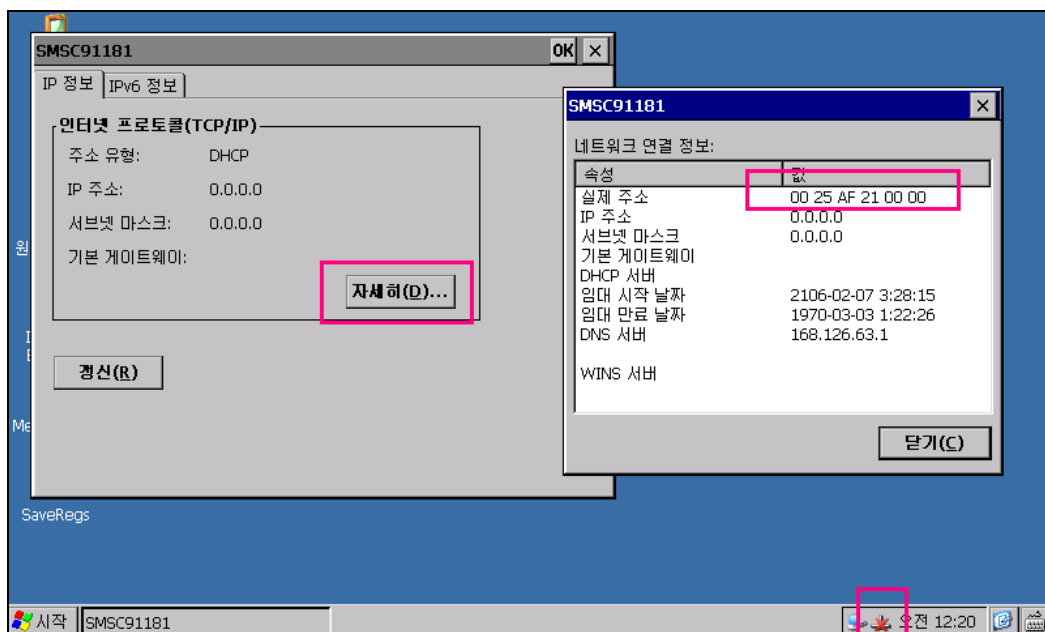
SMSC91181
OK ×
IP 정보 IPv6 정보
인터넷 프로토콜(TCP/IP)
주소 유형: DHCP
IP 주소: 0.0.0.0
서브넷 마스크: 0.0.0.0
기본 게이트웨이:
자세히(D)...
갱신(R)

SMSC91181 ×
네트워크 연결 정보:

| 속성 | 값 |
|---|---|
| 실제 주소 | 00 25 AF 21 00 00 |
| IP 주소 | 0.0.0.0 |
| 서브넷 마스크 | 0.0.0.0 |
| 기본 게이트웨이 | |
| DHCP 서버 | |
| 임대 시작 날짜 | 2106-02-07 3:28:15 |
| 임대 만료 날짜 | 1970-03-03 1:22:26 |
| DNS 서버 | 168.126.63.1 |
| WINS 서버 | |

닫기(C)

원
Me
SaveRegs
시작 SMSC91181 오전 12:20